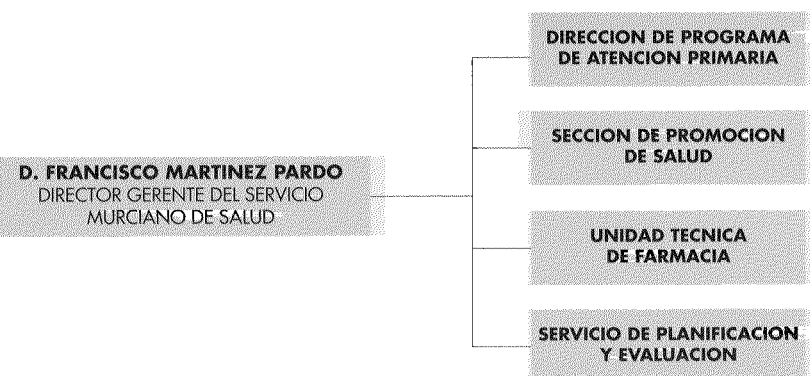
D. FRANCISCO MARTINEZ PARDO
DIRECTOR GERENTE DEL SERVICIO MURCIANO DE SALUD

DIRECCION DE PROGRAMA DE ATENCION PRIMARIA

SECCION DE PROMOCION DE SALUD

UNIDAD TECNICA DE FARMACIA

SERVICIO DE PLANIFICACION Y EVALUACION